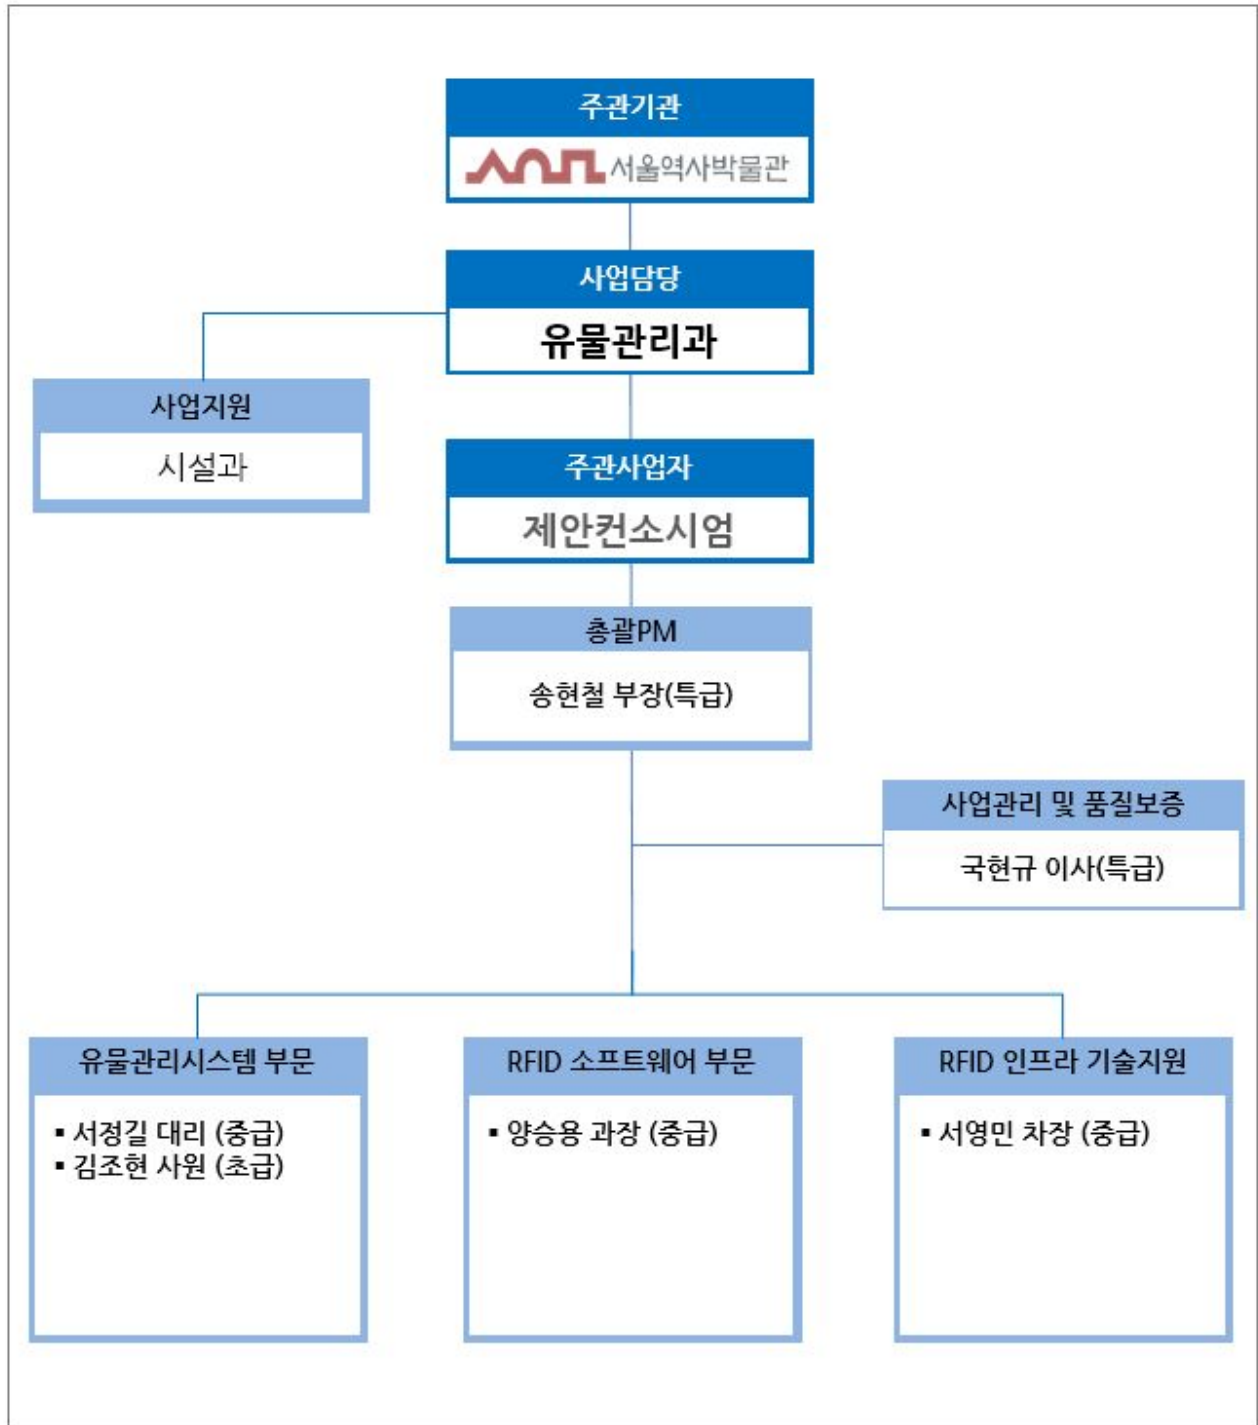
주관기관

서울역사박물관

사업담당

유물관리과

사업지원

시설과

주관사업자

제안컨소시엄

총괄PM

송현철 부장(특급)

사업관리 및 품질보증

국현규 이사(특급)

유물관리시스템 부문

▪ 서정길 대리 (중급)
▪ 김조현 사원 (초급)

RFID 소프트웨어 부문

▪ 양승용 과장 (중급)

RFID 인프라 기술지원

▪ 서영민 차장 (중급)